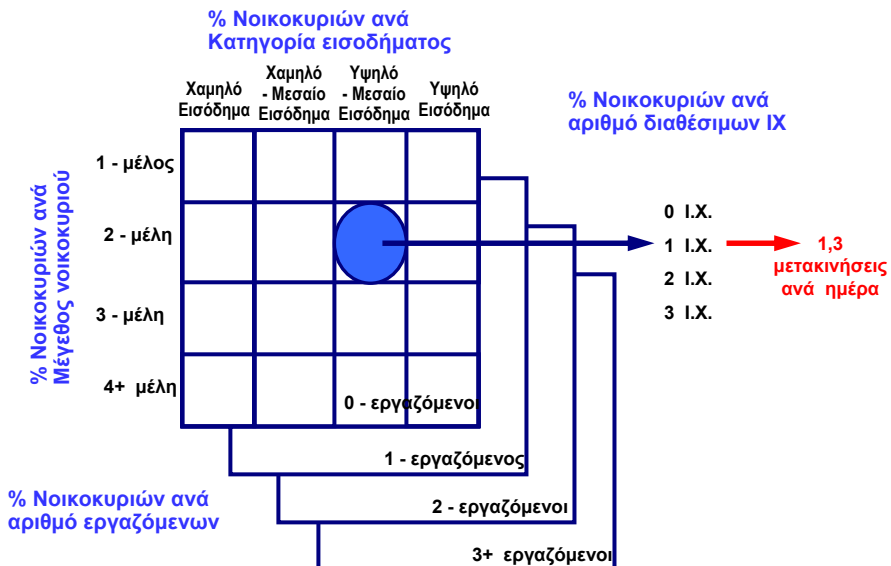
% Νοικοκυριών ανά Κατηγορία εισοδήματος

Χαμηλό Εισόδημα

Χαμηλό - Μεσαίο Εισόδημα

Υψηλό - Μεσαίο Εισόδημα

Υψηλό Εισόδημα

% Νοικοκυριών ανά αριθμό διαθέσιμων ΙΧ

% Νοικοκυριών ανά Μέγεθος νοικοκυριού

1 - μέλος

2 - μέλη

3 - μέλη

4+ μέλη

0 Ι.Χ.

1 Ι.Χ.

2 Ι.Χ.

3 Ι.Χ.

1,3 μετακινήσεις ανά ημέρα

0 - εργαζόμενοι

1 - εργαζόμενος

2 - εργαζόμενοι

3+ εργαζόμενοι

% Νοικοκυριών ανά αριθμό εργαζόμενων